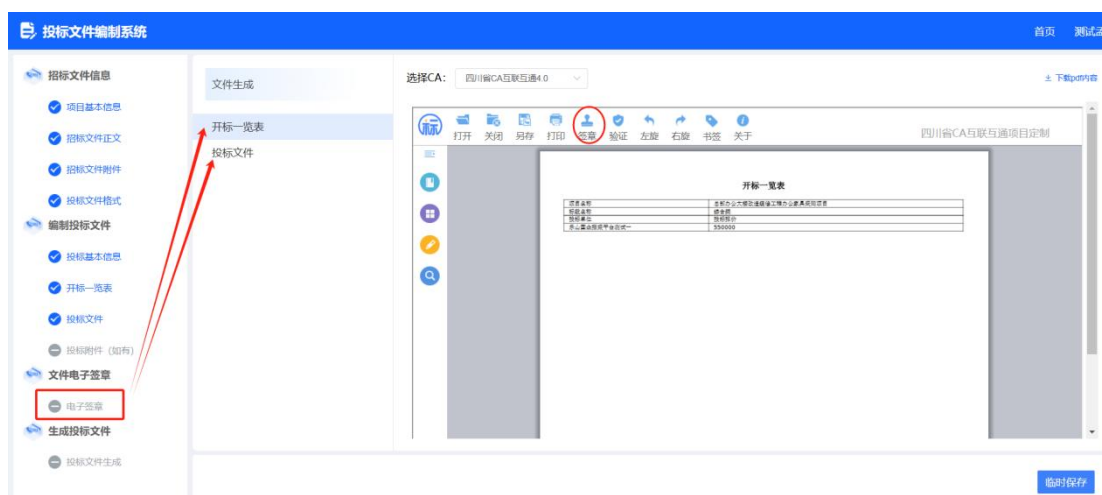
投标文件编制系统

首页 测试

招标文件信息
项目基本信息
招标文件正文
招标文件附件
投标文件格式
编制投标文件
投标基本信息
开标一览表
投标文件
投标附件（如有）
文件电子签章
电子签章
生成投标文件
投标文件生成

文件生成
开标一览表
投标文件

选择CA: 四川省CA互联互通4.0

下载pdf内容

打开 关闭 另存 打印 签章 验证 左旋 右旋 书签 关于

四川省CA互联互通项目定制

开标一览表

| 项目名称 | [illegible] |
|---|---|
| 标段名称 | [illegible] |
| 投标单位 | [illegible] |
| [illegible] | 550000 |

临时保存